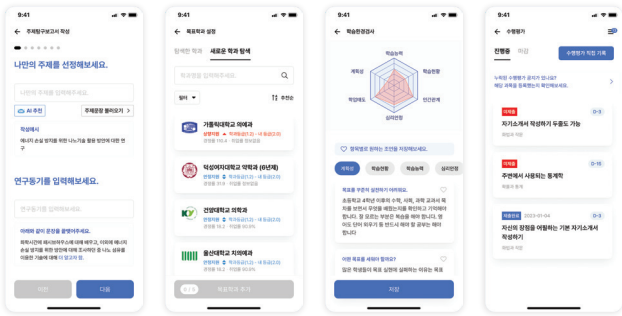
9:41

주제탐구보고서 작성

나만의 주제를 선정해보세요.

나만의 주제를 입력해주세요.

AI 추천

주제문장 불러오기

학생예시

에너지 손실 방지를 위한 나노기술 활용 방안에 대한 연구

연구동기를 입력해보세요.

연구동기를 입력해주세요.

이해와 같이 문장을 활용해주세요.

화학시간에 에너지전환효율에 대해 배우고, 에너지 손실 방지를 위한 방안에 대해 조사하던 중 나노 섬유를 이용한 기술에 대해 더 알고자 함.

이전

다음

9:41

목표학과 설정

탐색한 학과

새로운 학과 탐색

목표학과를 검색해주세요.

필터

추천순

가톨릭대학교 의예과

성향적합

학과활용도

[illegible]

덕성여자대학교 약학과 (6년제)

성향적합

학과활용도

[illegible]

건양대학교 의학과

성향적합

학과활용도

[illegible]

울산대학교 의예과

성향적합

학과활용도

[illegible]

목표학과 추가

9:41

학습환경검사

학습능력

학습환경

인간관계

심리안정

학업태도

계획성

항목별로 원하는 조언을 자세히보세요.

계획성

학습환경

학습능력

심리안정

목표를 꾸준히 실천하기 어려워요.

초등학교 4학년 이후에 수학, 사회, 과학 교과서 복 지를 보면서 무엇을 배웠는지를 확인하고 기억해야 합니다. 잘 모르는 부분은 복습을 해야 합니다. 영어도 단어 외우기 등 반드시 해야 할 공부는 해야 합니다.

어떤 목표를 세워야 할까요?

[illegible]

저장

9:41

수행평가

진행중

취합

수행평가 직접 기록

누적된 수행평가 결과가 없나요? 예정 과목을 등록해보세요!

국어영

자기소개서 작성하기 두줄도 가능

제출요약

D-3

수학영

주변에서 사용되는 통계학

제출요약

D-10

제출완료

2023-01-04

자신의 장점을 어필하는 기본 자기소개서 작성하기

제출요약

D-3